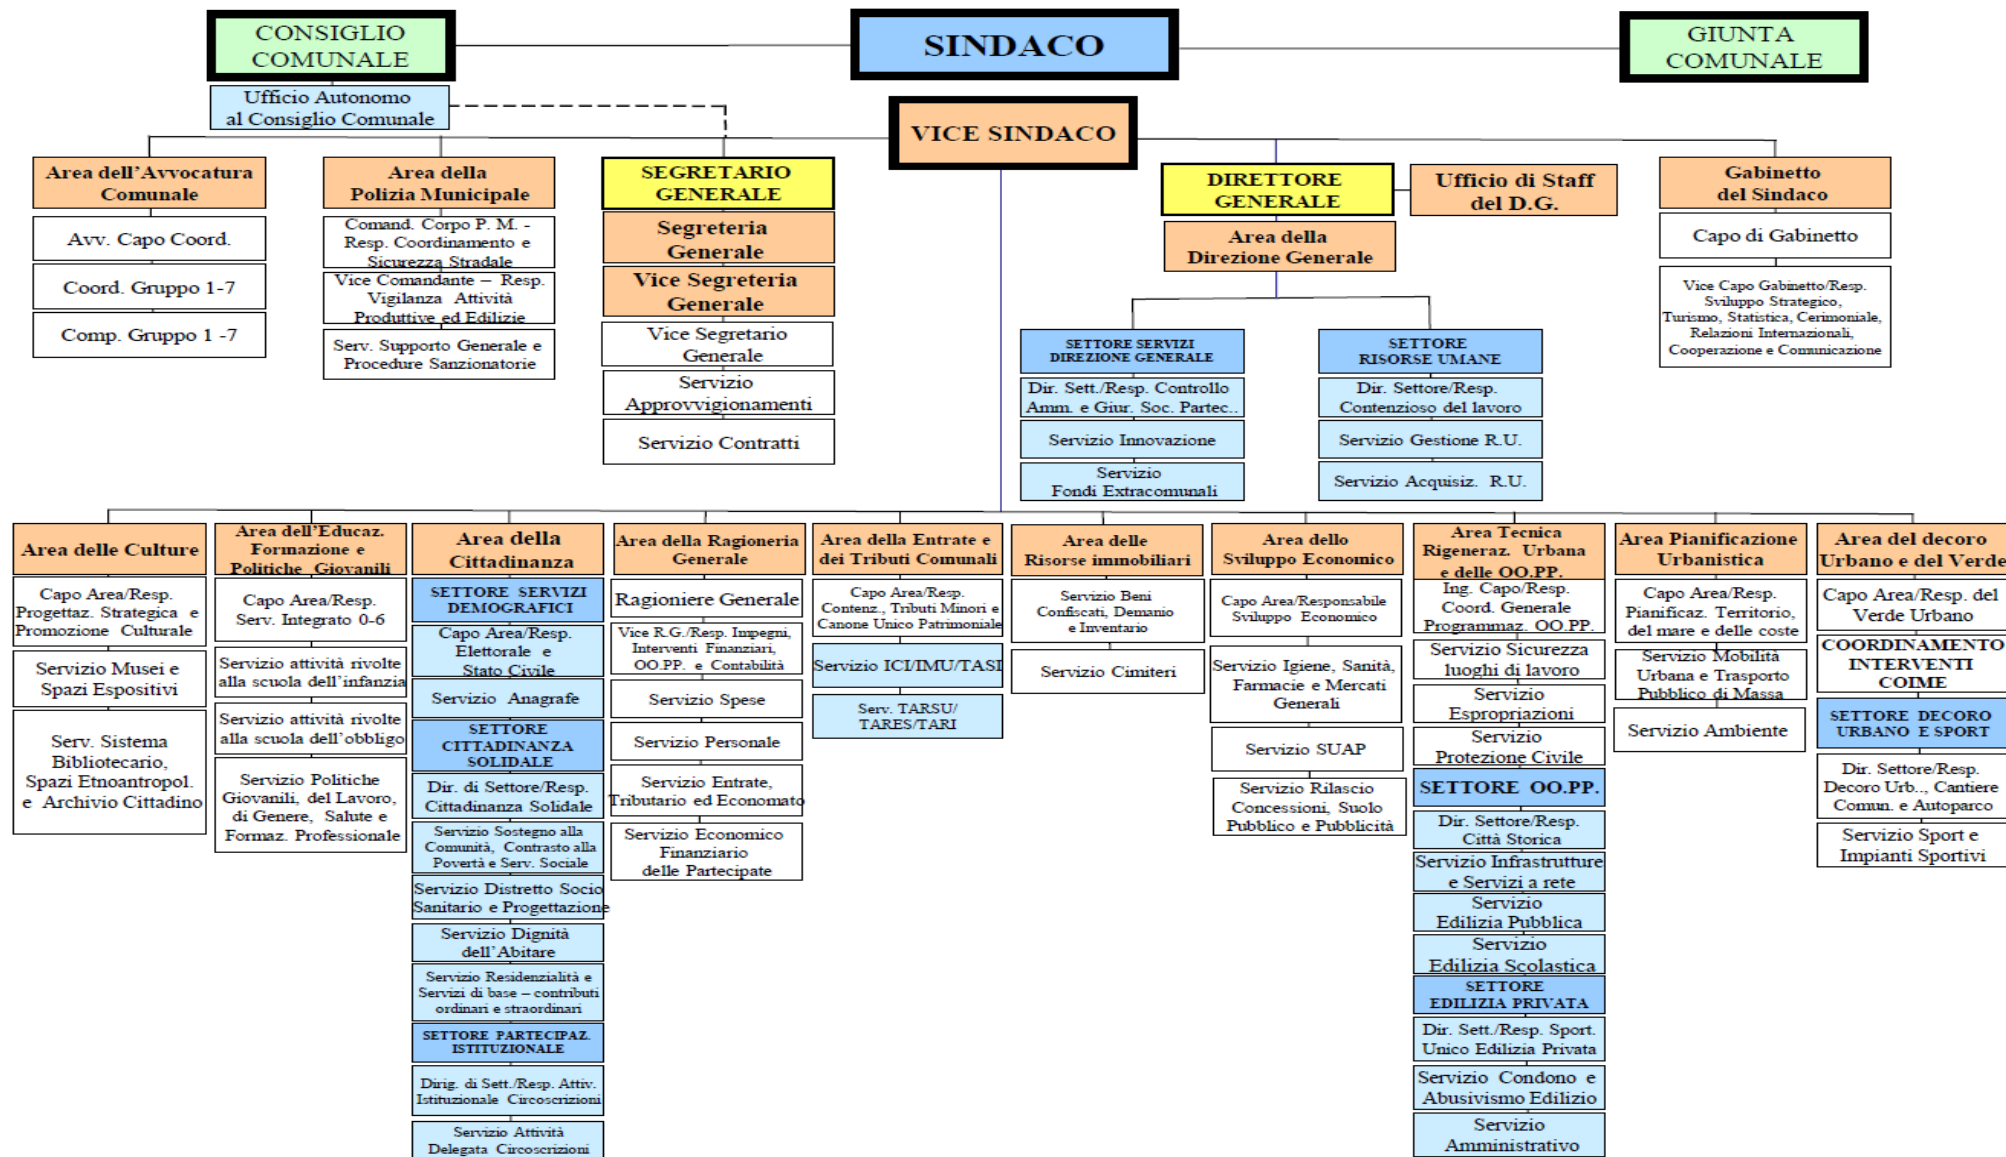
CONSIGLIO COMUNALE

SINDACO

GIUNTA COMUNALE

Ufficio Autonomo al Consiglio Comunale

VICE SINDACO

Area dell'Avvocatura Comunale

Avv. Capo Coord.

Coord. Gruppo 1-7

Comp. Gruppo 1 -7

Area della Polizia Municipale

Comand. Corpo P. M. - Resp. Coordinamento e Sicurezza Stradale

Vice Comandante – Resp. Vigilanza Attività Produttive ed Edilizie

Serv. Supporto Generale e Procedure Sanzionatorie

SEGRETARIO GENERALE

Segreteria Generale

Vice Segreteria Generale

Vice Segretario Generale

Servizio Approvvigionamenti

Servizio Contratti

DIRETTORE GENERALE

Ufficio di Staff del D.G.

Area della Direzione Generale

SETTORE SERVIZI DIREZIONE GENERALE

Dir. Sett./Resp. Controllo Amm. e Giur. Soc. Partec..

Servizio Innovazione

Servizio Fondi Extracomunali

SETTORE RISORSE UMANE

Dir. Settore/Resp. Contenzioso del lavoro

Servizio Gestione R.U.

Servizio Acquisiz. R.U.

Gabinetto del Sindaco

Capo di Gabinetto

Vice Capo Gabinetto/Resp. Sviluppo Strategico, Turismo, Statistica, Cerimoniale, Relazioni Internazionali, Cooperazione e Comunicazione

Area delle Culture

Capo Area/Resp. Progettaz. Strategica e Promozione Culturale

Servizio Musei e Spazi Espositivi

Serv. Sistema Bibliotecario, Spazi Etnoantropol. e Archivio Cittadino

Area dell'Educaz. Formazione e Politiche Giovanili

Capo Area/Resp. Serv. Integrato 0-6

Servizio attività rivolte alla scuola dell'infanzia

Servizio attività rivolte alla scuola dell'obbligo

Servizio Politiche Giovanili, del Lavoro, di Genere, Salute e Formaz. Professionale

Area della Cittadinanza

SETTORE SERVIZI DEMOGRAFICI

Capo Area/Resp. Elettorale e Stato Civile

Servizio Anagrafe

SETTORE CITTADINANZA SOLIDALE

Dir. di Settore/Resp. Cittadinanza Solidale

Servizio Sostegno alla Comunità, Contrasto alla Povertà e Serv. Sociale

Servizio Distretto Socio Sanitario e Progettazione

Servizio Dignità dell'Abitare

Servizio Residenzialità e Servizi di base – contributi ordinari e straordinari

SETTORE PARTECIPAZ. ISTITUZIONALE

Dirig. di Sett./Resp. Attiv. Istituzionale Circoscrizioni

Servizio Attività Delegata Circoscrizioni

Area della Ragioneria Generale

Ragioniere Generale

Vice R.G./Resp. Impegni, Interventi Finanziari, OO.PP. e Contabilità

Servizio Spese

Servizio Personale

Servizio Entrate, Tributario ed Economato

Servizio Economico Finanziario delle Partecipate

Area della Entrate e dei Tributi Comunali

Capo Area/Resp. Contenz., Tributi Minori e Canone Unico Patrimoniale

Servizio ICI/IMU/TASI

Serv. TARSU/ TARES/TARI

Area delle Risorse immobiliari

Servizio Beni Confiscati, Demanio e Inventario

Servizio Cimiteri

Area dello Sviluppo Economico

Capo Area/Responsabile Sviluppo Economico

Servizio Igiene, Sanità, Farmacie e Mercati Generali

Servizio SUAP

Servizio Rilascio Concessioni, Suolo Pubblico e Pubblicità

Area Tecnica Rigeneraz. Urbana e delle OO.PP.

Ing. Capo/Resp. Coord. Generale Programmaz. OO.PP.

Servizio Sicurezza luoghi di lavoro

Servizio Espropriazioni

Servizio Protezione Civile

SETTORE OO.PP.

Dir. Settore/Resp. Città Storica

Servizio Infrastrutture e Servizi a rete

Servizio Edilizia Pubblica

Servizio Edilizia Scolastica

SETTORE EDILIZIA PRIVATA

Dir. Sett./Resp. Sport. Unico Edilizia Privata

Servizio Condono e Abusivismo Edilizio

Servizio Amministrativo

Area Pianificazione Urbanistica

Capo Area/Resp. Pianificaz. Territorio, del mare e delle coste

Servizio Mobilità Urbana e Trasporto Pubblico di Massa

Servizio Ambiente

Area del decoro Urbano e del Verde

Capo Area/Resp. del Verde Urbano

COORDINAMENTO INTERVENTI COIME

SETTORE DECORO URBANO E SPORT

Dir. Settore/Resp. Decoro Urb.., Cantiere Comun. e Autoparco

Servizio Sport e Impianti Sportivi